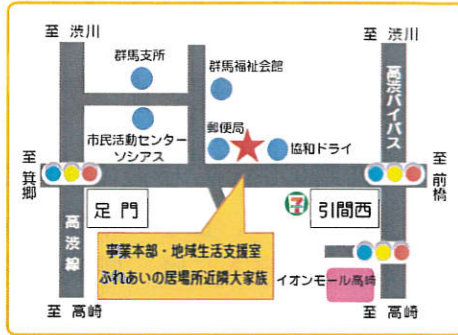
至 渋川

至 渋川

群馬支所

群馬福祉会館

高渋バイパス

市民活動センター
ソシアス

郵便局

協和ドライ

至
箕郷

至
前橋

高渋線

足門

引間西

事業本部・地域生活支援室
ふれあいの居場所近隣大家族

イオンモール高崎

至 高崎

至 高崎